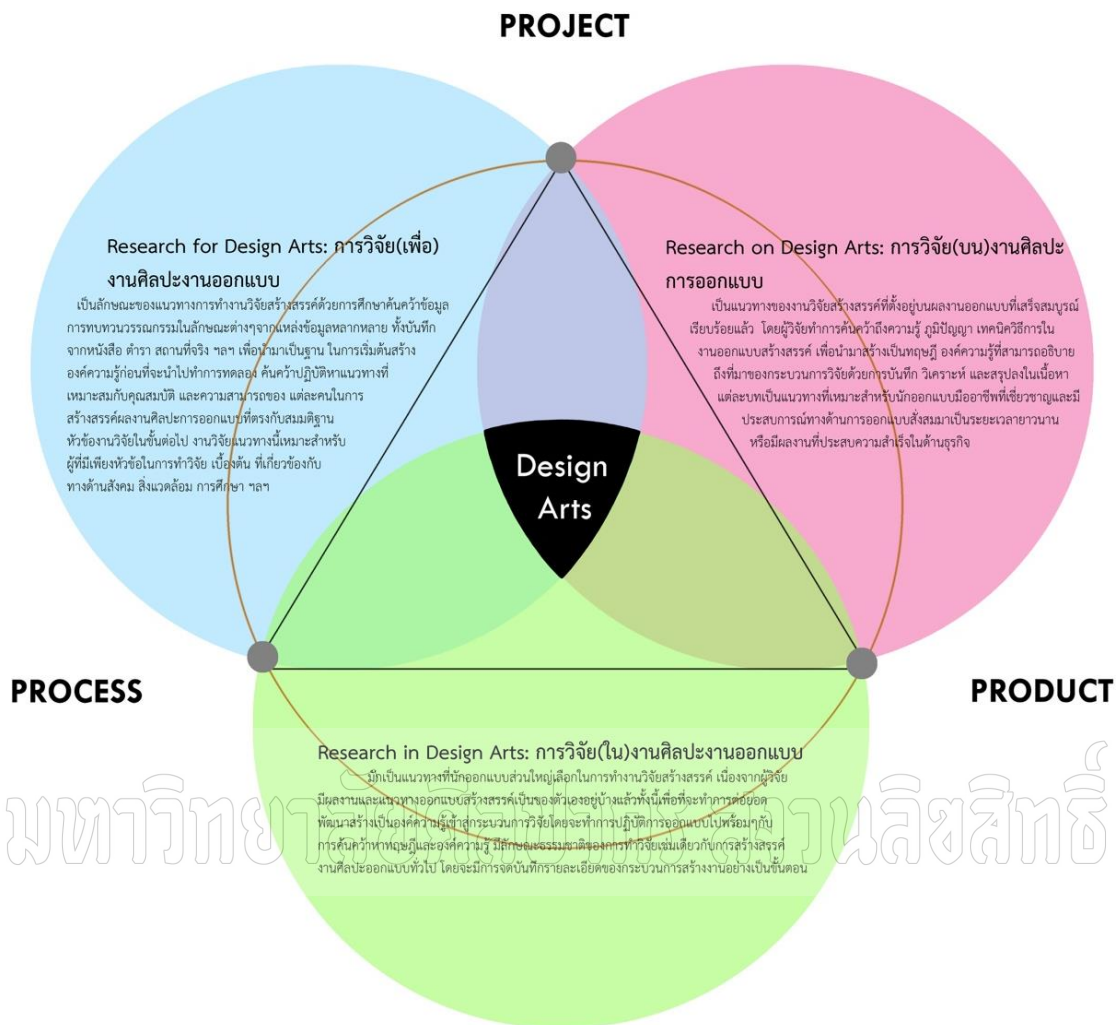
PROJECT

Research for Design Arts: การวิจัย(เพื่อ)งานศิลปะงานออกแบบ

เป็นลักษณะของแนวทางการทำงานวิจัยสร้างสรรค์ด้วยการศึกษาค้นคว้าข้อมูล การทบทวนวรรณกรรมในลักษณะต่างๆจากแหล่งข้อมูลหลากหลาย ทั้งบันทึก จากหนังสือ ตำรา สถานที่จริง ฯลฯ เพื่อนำมาเป็นฐาน ในการเริ่มต้นสร้างองค์ความรู้ก่อนที่จะนำไปทำการทดลอง ค้นคว้าปฏิบัติหาแนวทางที่เหมาะสมกับคุณสมบัติ และความสามารถของ แต่ละคนในการสร้างสรรค์ผลงานศิลปะการออกแบบที่ตรงกับสมมติฐาน หัวข้องานวิจัยในขั้นต่อไป งานวิจัยแนวทางนี้เหมาะสำหรับผู้ที่มีเพียงหัวข้อในการทำวิจัย เบื้องต้น ที่เกี่ยวข้องกับทางด้านสังคม สิ่งแวดล้อม การศึกษา ฯลฯ

Research on Design Arts: การวิจัย(บน)งานศิลปะการออกแบบ

เป็นแนวทางของงานวิจัยสร้างสรรค์ที่ตั้งอยู่บนผลงานออกแบบที่เสร็จสมบูรณ์เรียบร้อยแล้ว โดยผู้วิจัยทำการค้นคว้าถึงความรู้ ภูมิปัญญา เทคนิควิธีการในงานออกแบบสร้างสรรค์ เพื่อนำมาสร้างเป็นทฤษฎี องค์ความรู้ที่สามารถอธิบายถึงที่มาของกระบวนการวิจัยด้วยการบันทึก วิเคราะห์ และสรุปลงในเนื้อหา แต่ละบทเป็นแนวทางที่เหมาะสำหรับนักออกแบบมืออาชีพที่เชี่ยวชาญและมีประสบการณ์ทางด้านการออกแบบสั่งสมมาเป็นระยะเวลายาวนาน หรือมีผลงานที่ประสบความสำเร็จในด้านธุรกิจ

Design Arts

PROCESS

PRODUCT

Research in Design Arts: การวิจัย(ใน)งานศิลปะงานออกแบบ

มักเป็นแนวทางที่นักออกแบบส่วนใหญ่เลือกในการทำงานวิจัยสร้างสรรค์ เนื่องจากผู้วิจัยมีผลงานและแนวทางออกแบบสร้างสรรค์เป็นของตัวเองอยู่บ้างแล้วทั้งนี้เพื่อที่จะทำการต่อยอด พัฒนาสร้างเป็นองค์ความรู้เข้าสู่กระบวนการวิจัยโดยจะทำการปฏิบัติการออกแบบไปพร้อมๆกับการค้นคว้าหาทฤษฎีและองค์ความรู้ มีลักษณะธรรมชาติของการทำวิจัยเช่นเดียวกับการสร้างสรรค์งานศิลปะออกแบบทั่วไป โดยจะมีการจดบันทึกรายละเอียดของกระบวนการสร้างงานอย่างเป็นขั้นตอน

มหาวิทยาลัยศิลปากร สงวนลิขสิทธิ์